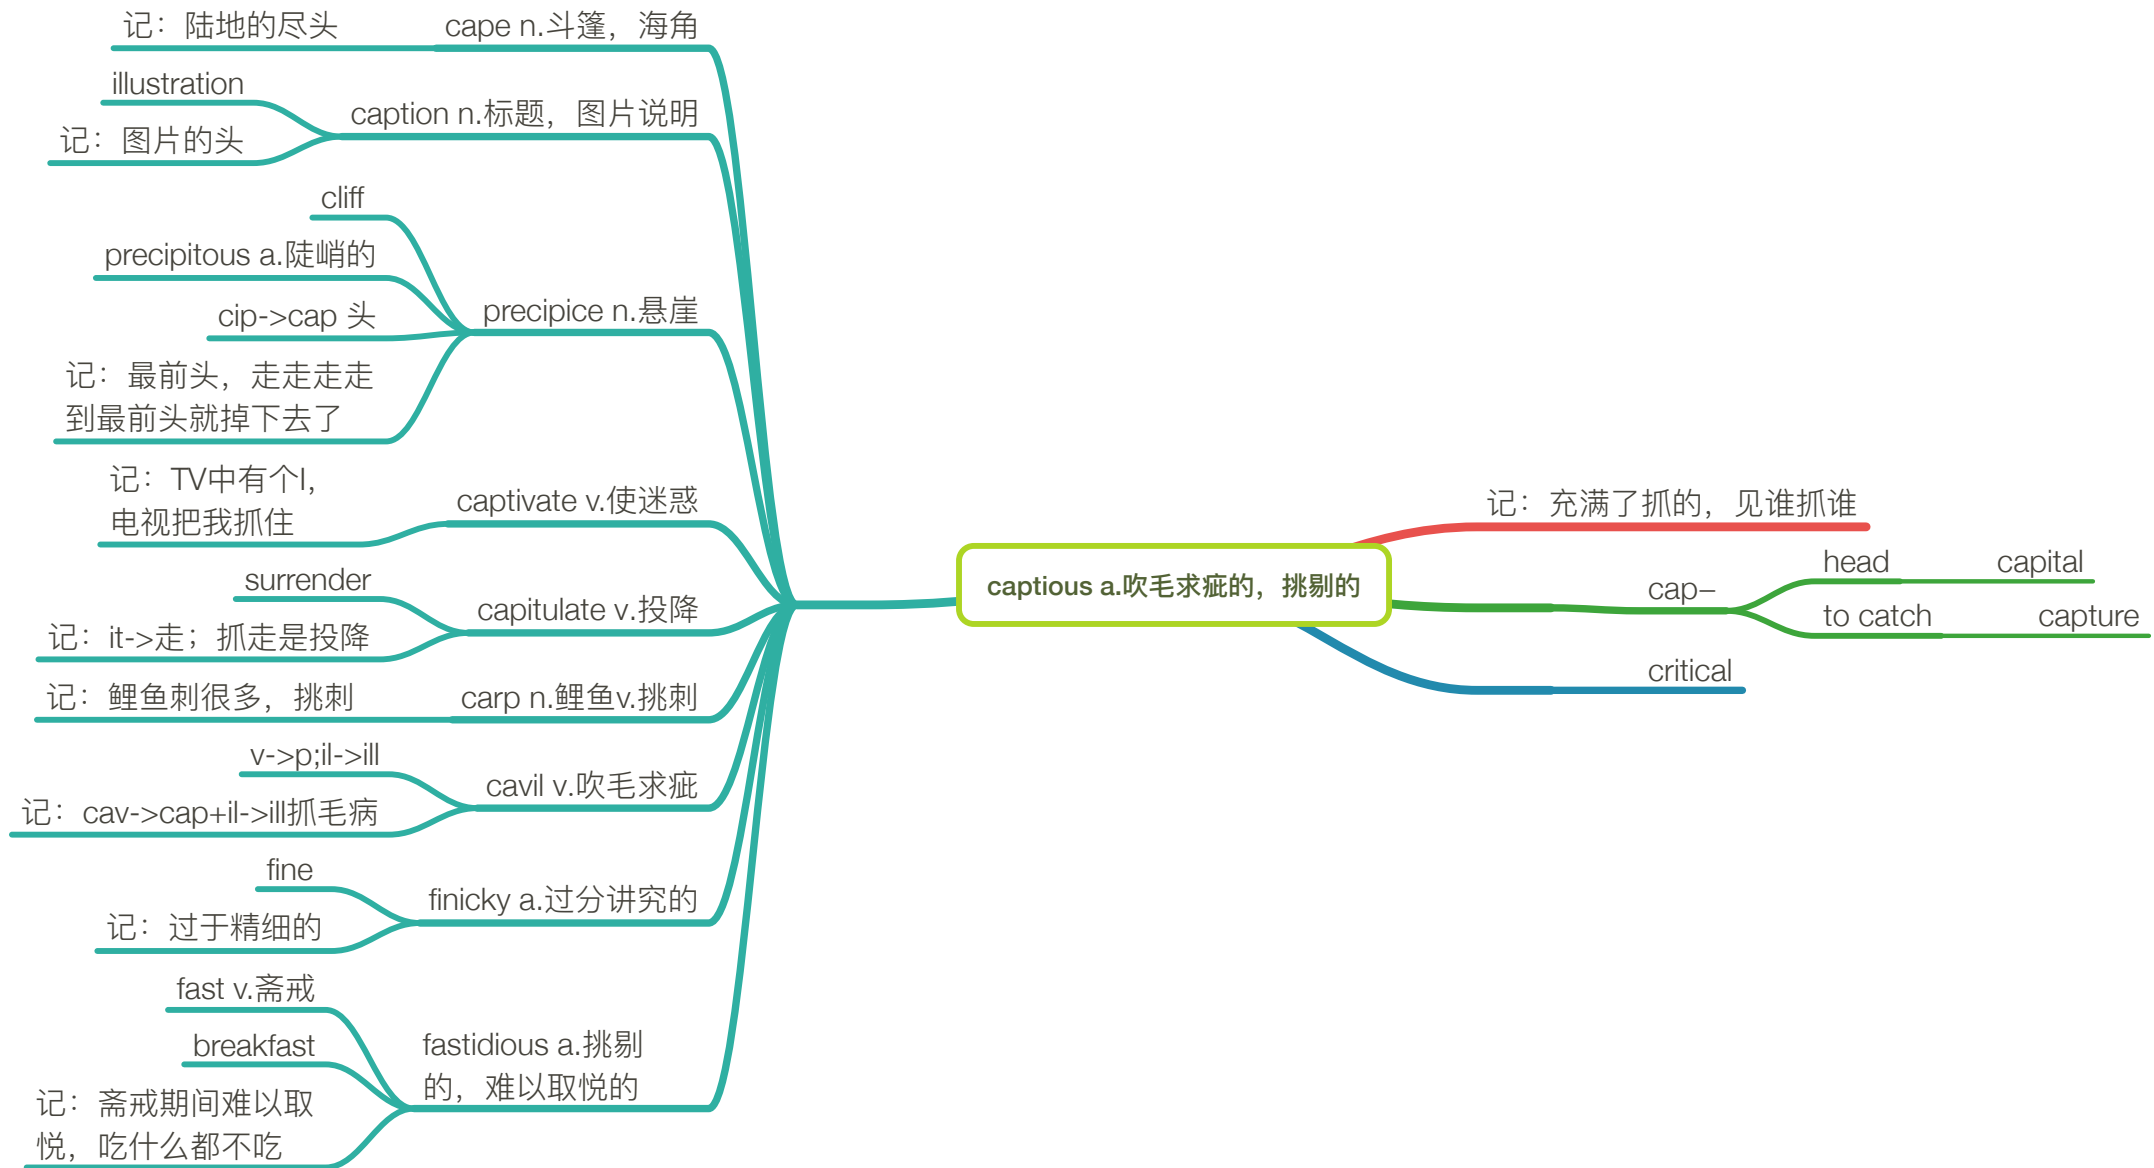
captious a.吹毛求疵的，挑剔的

记：充满了抓的，见谁抓谁

cap–

head

capital

to catch

capture

critical

cape n.斗篷，海角

记：陆地的尽头

caption n.标题，图片说明

illustration

记：图片的头

precipice n.悬崖

cliff

precipitous a.陡峭的

cip->cap 头

记：最前头，走走走走到最前头就掉下去了

captivate v.使迷惑

记：TV中有个I，电视把我抓住

capitulate v.投降

surrender

记：it->走；抓走是投降

carp n.鲤鱼v.挑刺

记：鲤鱼刺很多，挑刺

cavil v.吹毛求疵

v->p;il->ill

记：cav->cap+il->ill抓毛病

finicky a.过分讲究的

fine

记：过于精细的

fastidious a.挑剔的，难以取悦的

fast v.斋戒

breakfast

记：斋戒期间难以取悦，吃什么都不吃